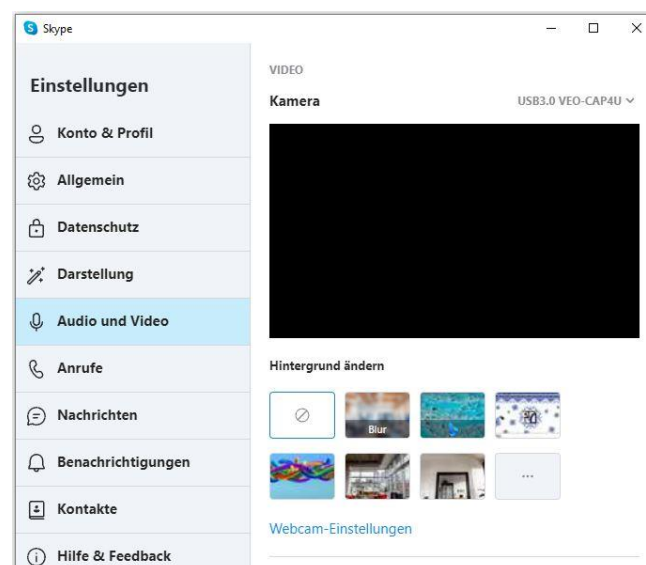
Skype

Einstellungen

Konto & Profil

Allgemein

Datenschutz

Darstellung

Audio und Video

Anrufe

Nachrichten

Benachrichtigungen

Kontakte

Hilfe & Feedback

VIDEO

Kamera

USB3.0 VEO-CAP4U

Hintergrund ändern

Blur

...

Webcam-Einstellungen